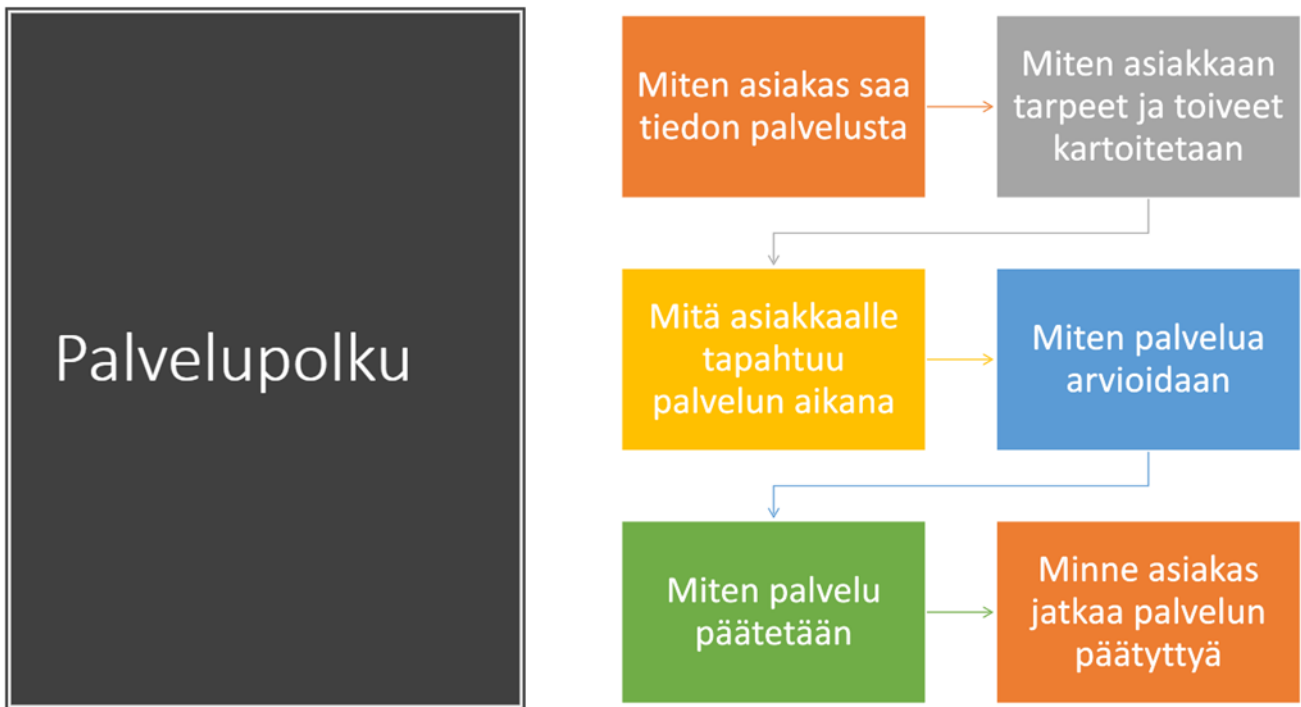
Palvelupolku

Miten asiakas saa tiedon palvelusta

Miten asiakkaan tarpeet ja toiveet kartoitetaan

Mitä asiakkaalle tapahtuu palvelun aikana

Miten palvelua arvioidaan

Miten palvelu päätetään

Minne asiakas jatkaa palvelun päätyttyä